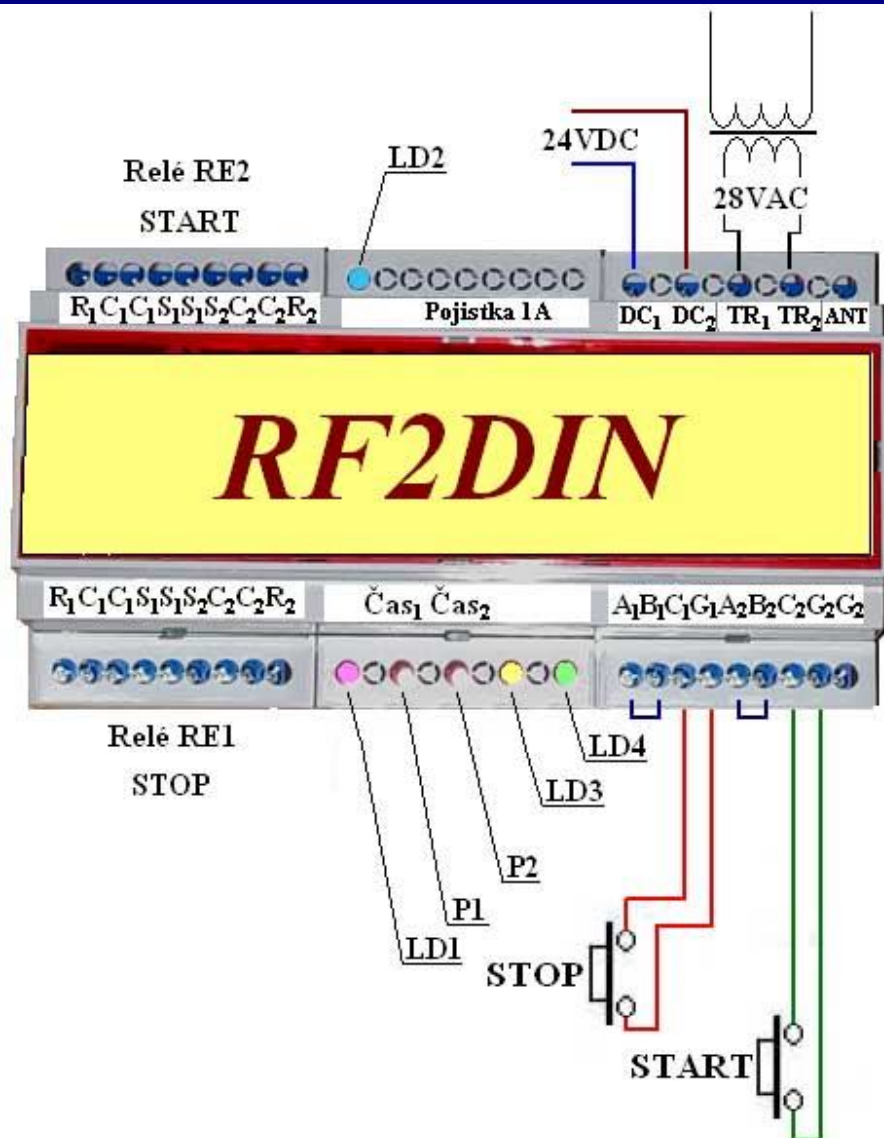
Relé RE2
START

LD2

24VDC

28VAC

$R_1C_1C_1S_1S_1S_2C_2C_2R_2$

Pojistka 1A

$DC_1$ $DC_2$ $TR_1$ $TR_2$ ANT

RF2DIN

$R_1C_1C_1S_1S_1S_2C_2C_2R_2$

$Čas_1$ $Čas_2$

$A_1B_1C_1G_1A_2B_2C_2G_2G_2$

Relé RE1
STOP

LD4

LD3

P2

P1

LD1

STOP

START